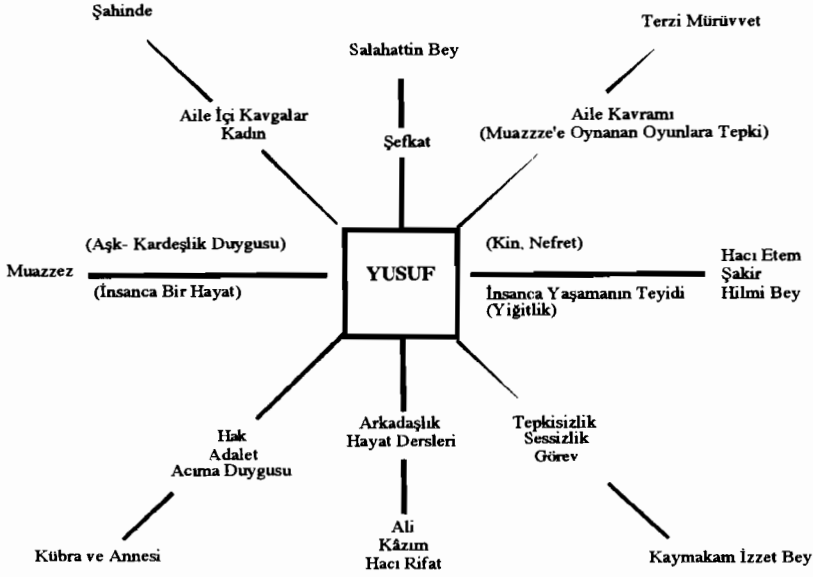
Şahinde

Salahattin Bey

Terzi Mürüvvet

Aile İçi Kavgalar
Kadın

Şefkat

Aile Kavramı
(Muazzze'e Oynanan Oyunlara Tepki)

(Aşk- Kardeşlik Duygusu)

Muazzez

(İnsanca Bir Hayat)

YUSUF

(Kin, Nefret)

İnsanca Yaşamanın Teyidi
(Yiğitlik)

Hacı Etem
Şakir
Hilmi Bey

Hak
Adalet
Acıma Duygusu

Arkadaşlık
Hayat Dersleri

Tepkisizlik
Sessizlik
Görev

Kübra ve Annesi

Ali
Kâzım
Hacı Rifat

Kaymakam İzzet Bey